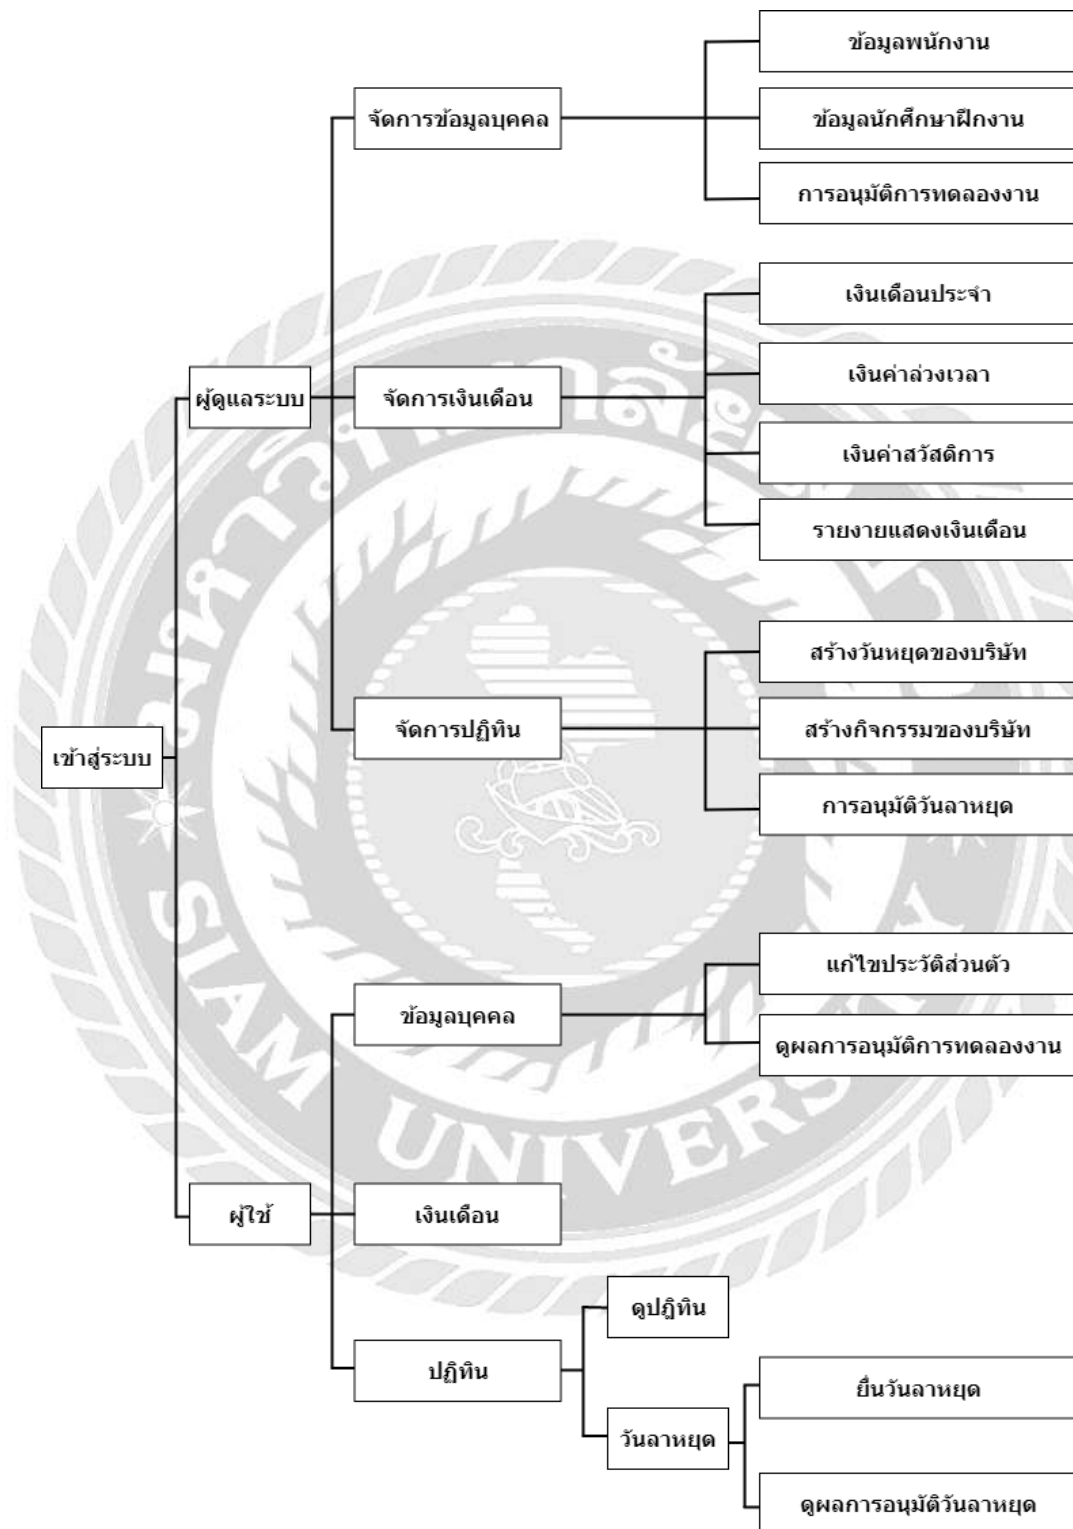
ข้อมูลพนักงาน

จัดการข้อมูลบุคคล

ข้อมูลนักศึกษาฝึกงาน

การอนุมัติการทดลองงาน

เงินเดือนประจำ

เงินค่าล่วงเวลา

ผู้ดูแลระบบ

จัดการเงินเดือน

เงินค่าสวัสดิการ

รายงายแสดงเงินเดือน

สร้างวันหยุดของบริษัท

เข้าสู่ระบบ

จัดการปฏิทิน

สร้างกิจกรรมของบริษัท

การอนุมัติวันลาหยุด

แก้ไขประวัติส่วนตัว

ข้อมูลบุคคล

ดูผลการอนุมัติการทดลองงาน

ผู้ใช้

เงินเดือน

ดูปฏิทิน

ปฏิทิน

ยื่นวันลาหยุด

วันลาหยุด

ดูผลการอนุมัติวันลาหยุด

SIAM UNIVERS